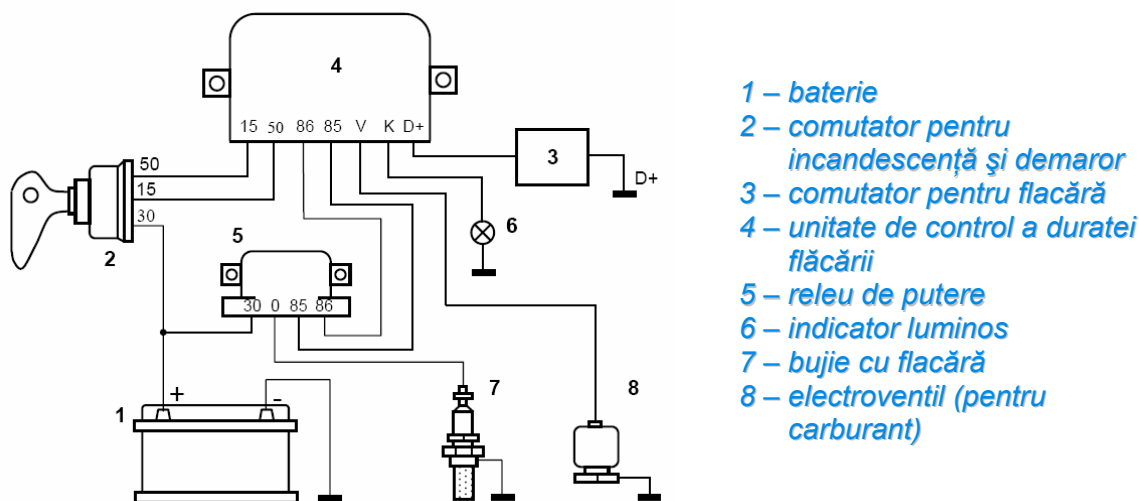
4

15 50 86 85 V K D+

50
15
30

2

3

D+

6

5

30 0 85 86

7

8

1

+

-

1 – baterie
2 – comutator pentru incandescență şi demaror
3 – comutator pentru flacără
4 – unitate de control a duratei flăcării
5 – releu de putere
6 – indicator luminos
7 – bujie cu flacără
8 – electroventil (pentru carburant)